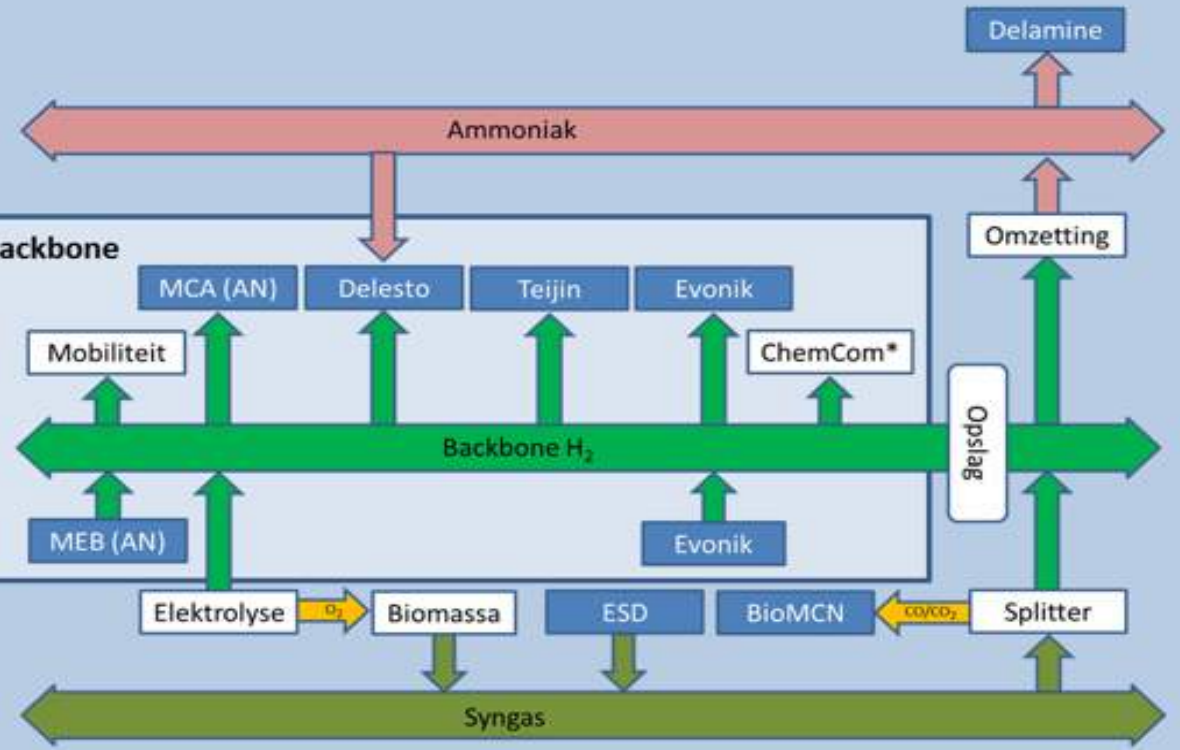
Delamine

Ammoniak

ackbone

Omzetting

MCA (AN)

Delesto

Teijin

Evonik

Mobiliteit

ChemCom*

Opslag

Backbone $H_2$

MEB (AN)

Evonik

Elektrolyse

$O_2$

Biomassa

ESD

BioMCN

$CO/CO_2$

Splitter

Syngas